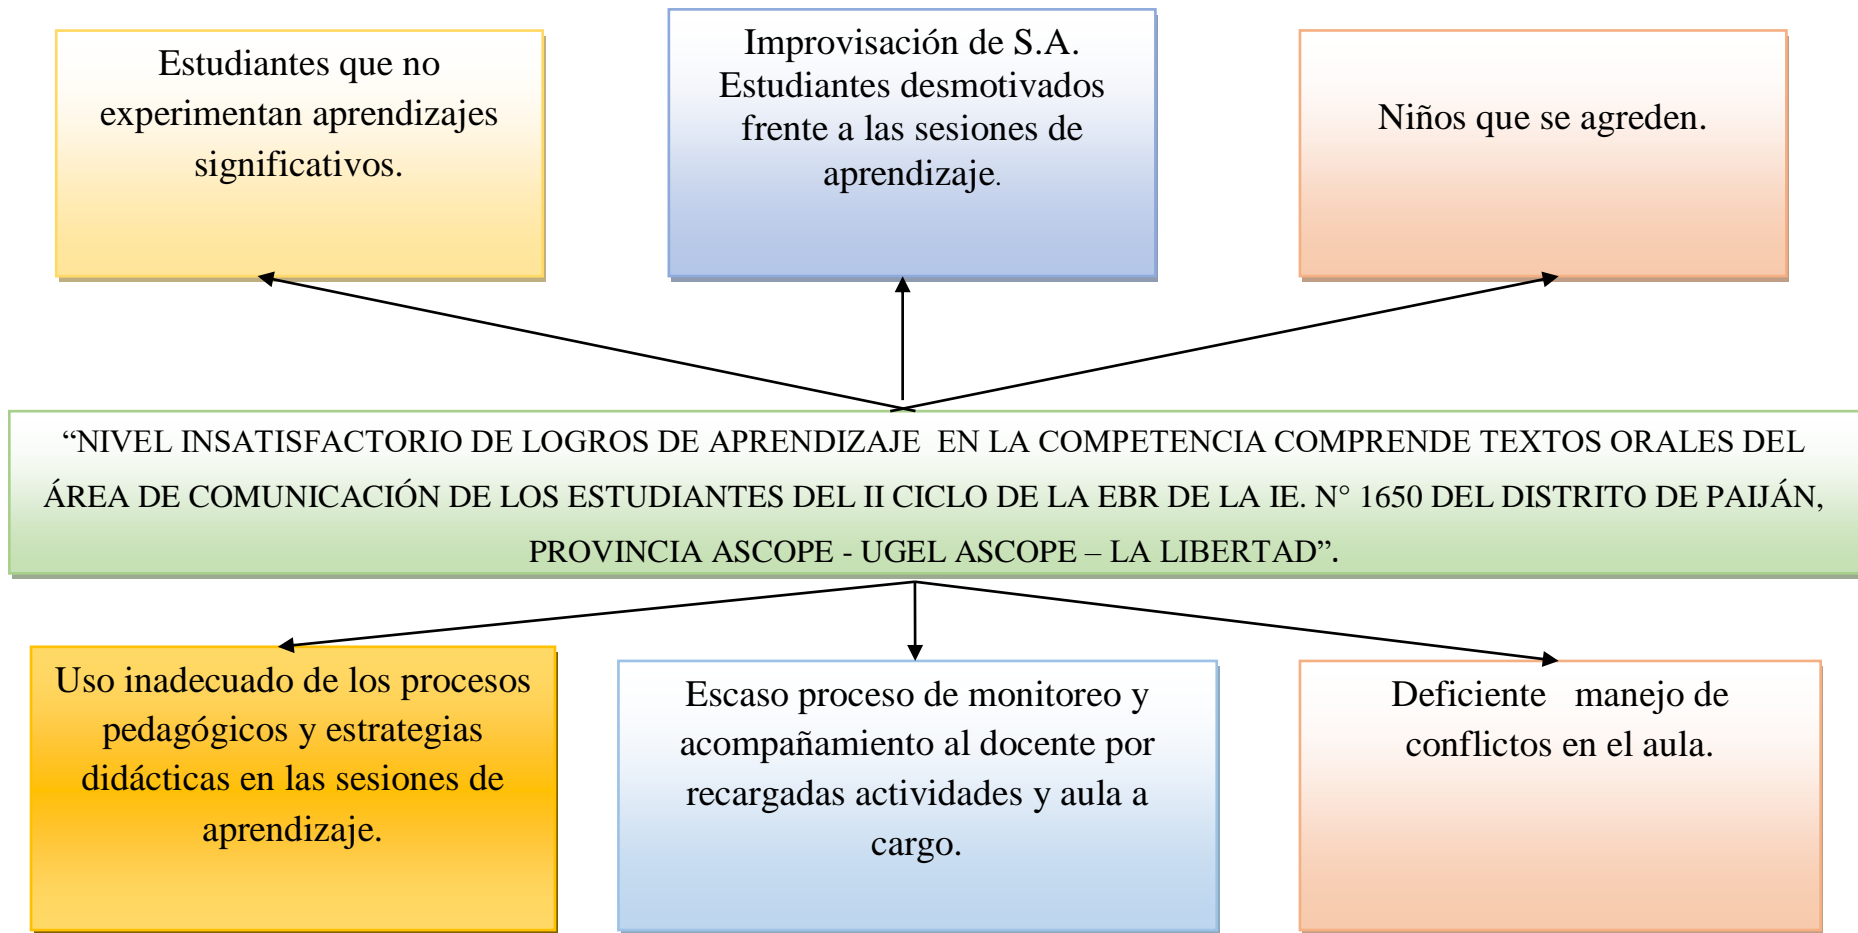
Estudiantes que no experimentan aprendizajes significativos.

Improvisación de S.A. Estudiantes desmotivados frente a las sesiones de aprendizaje.

Niños que se agreden.

“NIVEL INSATISFACTORIO DE LOGROS DE APRENDIZAJE EN LA COMPETENCIA COMPRENDE TEXTOS ORALES DEL ÁREA DE COMUNICACIÓN DE LOS ESTUDIANTES DEL II CICLO DE LA EBR DE LA IE. N° 1650 DEL DISTRITO DE PAIJÁN, PROVINCIA ASCOPE - UGEL ASCOPE – LA LIBERTAD”.

Uso inadecuado de los procesos pedagógicos y estrategias didácticas en las sesiones de aprendizaje.

Escaso proceso de monitoreo y acompañamiento al docente por recargadas actividades y aula a cargo.

Deficiente manejo de conflictos en el aula.